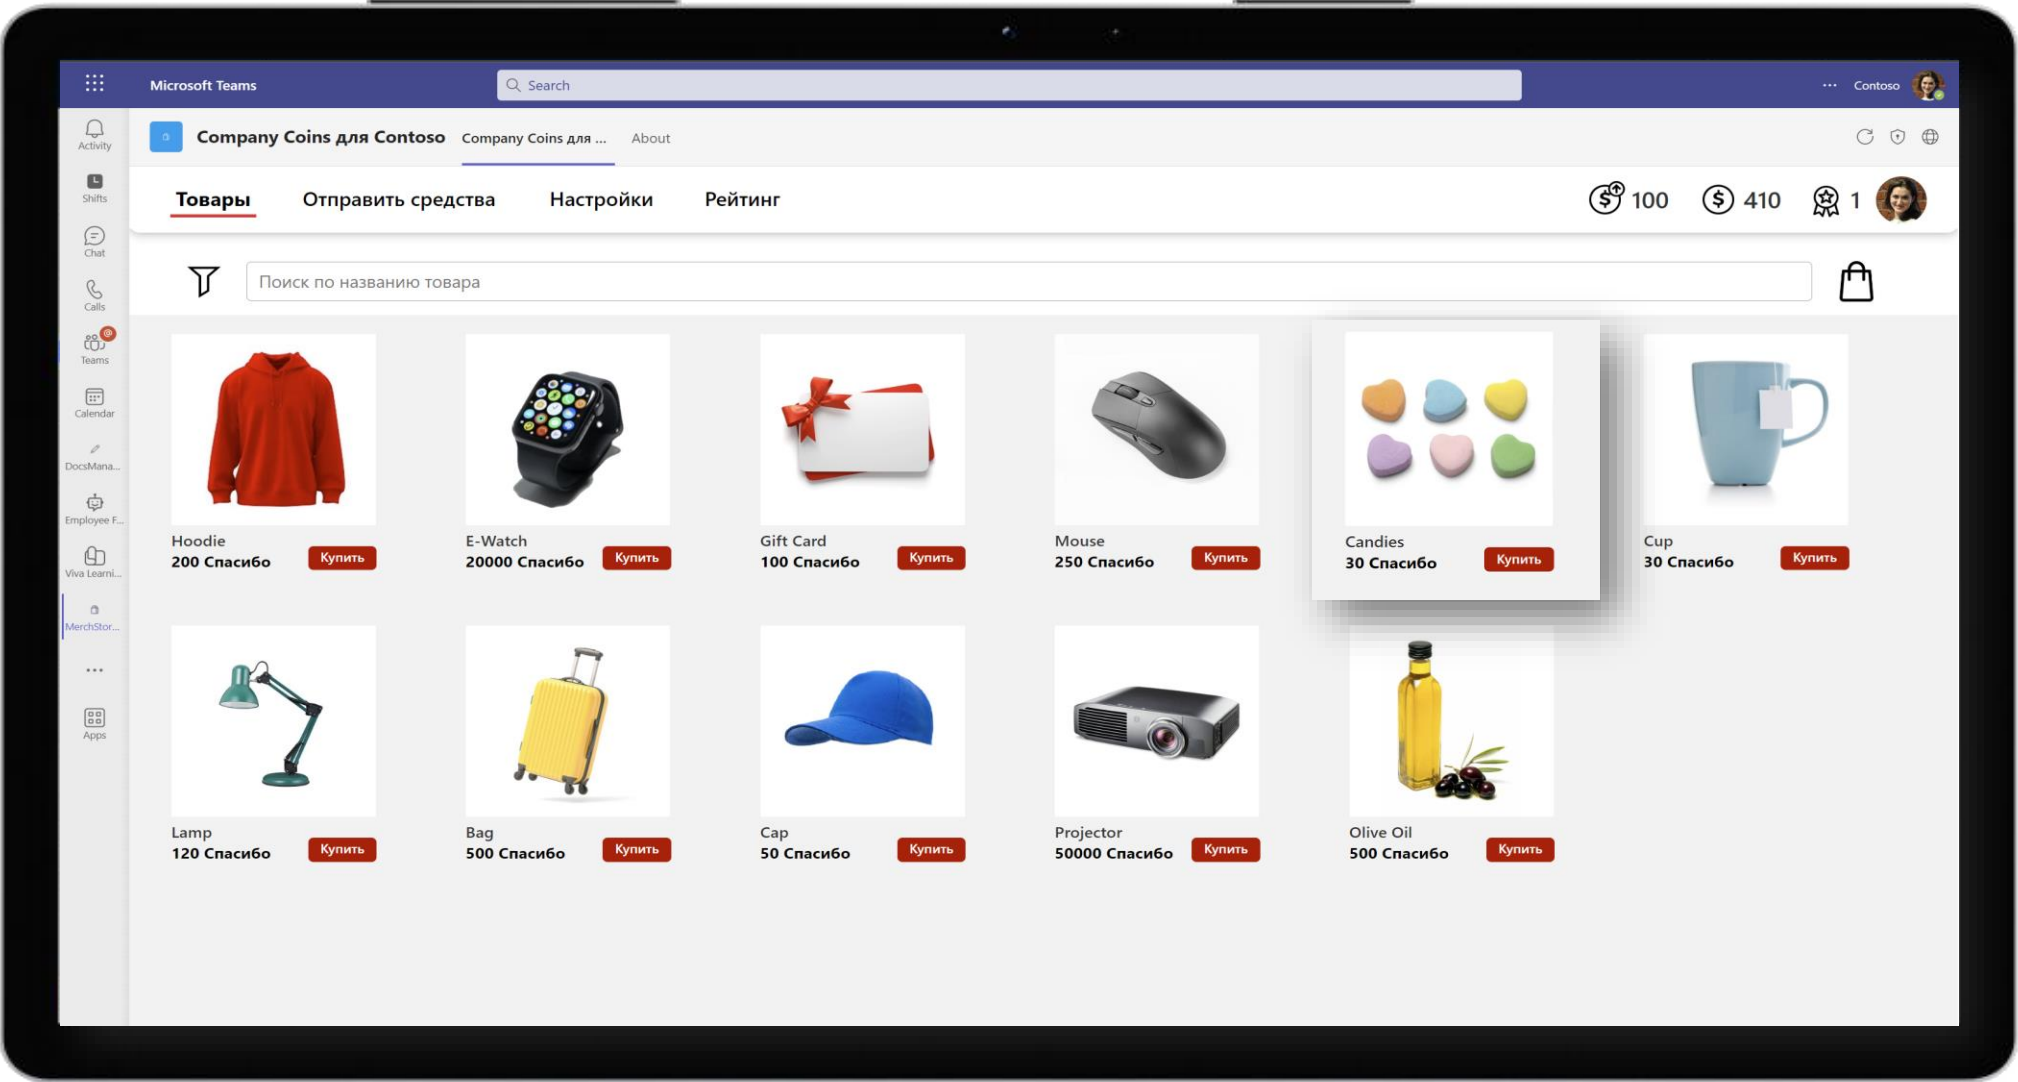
Microsoft Teams

Search

··· Contoso

Activity

Shifts

Chat

Calls

Teams

Calendar

DocsMana...

Employee F...

Viva Learni...

MerchStor...

...

Apps

Company Coins для Contoso

Company Coins для ...

About

Товары

Отправить средства

Настройки

Рейтинг

100

410

1

Поиск по названию товара

Hoodie
200 Спасибо
Купить

E-Watch
20000 Спасибо
Купить

Gift Card
100 Спасибо
Купить

Mouse
250 Спасибо
Купить

Candies
30 Спасибо
Купить

Cup
30 Спасибо
Купить

Lamp
120 Спасибо
Купить

Bag
500 Спасибо
Купить

Cap
50 Спасибо
Купить

Projector
50000 Спасибо
Купить

Olive Oil
500 Спасибо
Купить